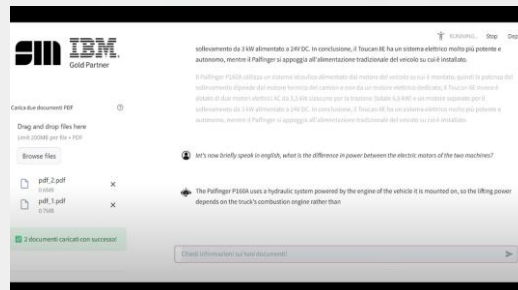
SM IBM Gold Partner

Carica due documenti PDF

Drag and drop files here
Limit 200MB per file • PDF

Browse files

pdf_2.pdf
0.6MB

pdf_1.pdf
0.7MB

2 documenti caricati con successo!

RUNNING... Stop Deploy

sollevamento da 3 kW alimentato a 24V DC. In conclusione, il Toucan 8E ha un sistema elettrico molto più potente e autonomo, mentre il Palfinger si appoggia all'alimentazione tradizionale del veicolo su cui è installato.

Il Palfinger P160A utilizza un sistema idraulico alimentato dal motore del veicolo su cui è montato, quindi la potenza del sollevamento dipende dal motore termico del camion e non da un motore elettrico dedicato. Il Toucan 8E invece è dotato di due motori elettrici AC da 1,5 kW ciascuno per la trazione (totale 3,0 kW) e un motore separato per il sollevamento da 3 kW alimentato a 24V DC. In conclusione, il Toucan 8E ha un sistema elettrico molto più potente e autonomo, mentre il Palfinger si appoggia all'alimentazione tradizionale del veicolo su cui è installato.

let's now briefly speak in english, what is the difference in power between the electric motors of the two machines?

The Palfinger P160A uses a hydraulic system powered by the engine of the vehicle it is mounted on, so the lifting power depends on the truck's combustion engine rather than

Chiedi informazioni sui tuoi documenti!